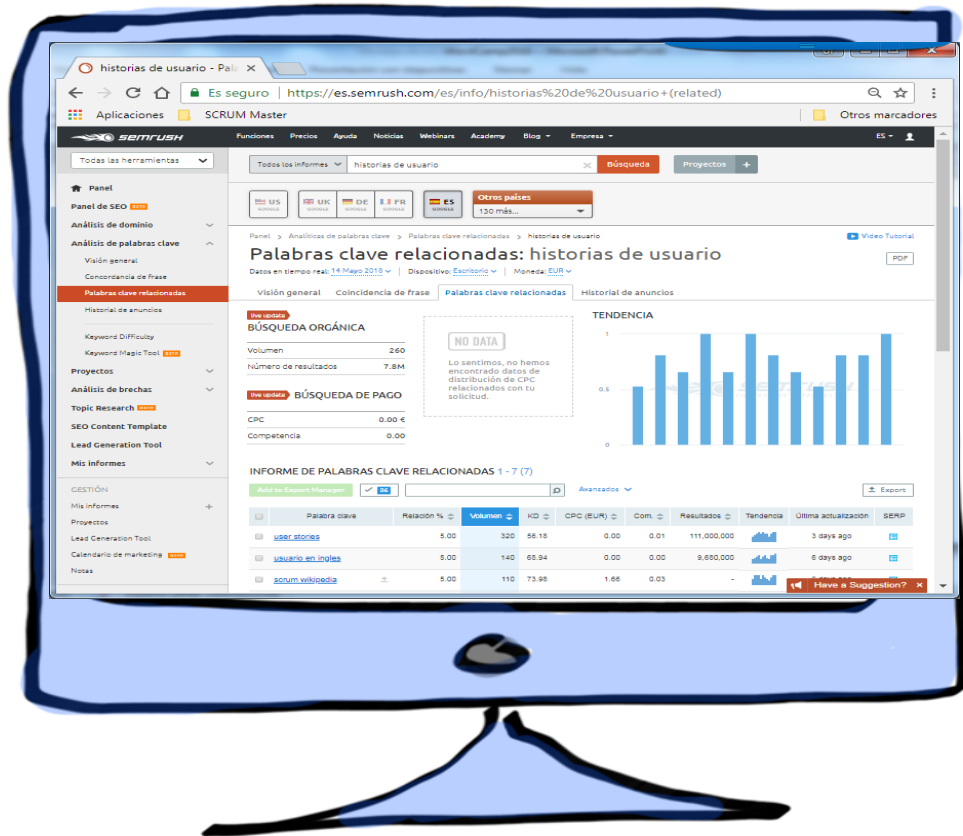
historias de usuario - Pala ×

← → C ⌂ Es seguro | https://es.semrush.com/es/info/historias%20de%20usuario+(related)

Aplicaciones SCRUM Master Otros marcadores

SEMRUSH Funciones Precios Ayuda Noticias Webinars Academy Blog Empresa ES

Todas las herramientas

Panel
Panel de SEO BETA
Análisis de dominio
Análisis de palabras clave
Visión general
Concordancia de frase
Palabras clave relacionadas
Historial de anuncios
Keyword Difficulty
Keyword Magic Tool BETA
Proyectos
Análisis de brechas
Topic Research BETA
SEO Content Template
Lead Generation Tool
Mis informes

GESTIÓN
Mis informes
Proyectos
Lead Generation Tool
Calendario de marketing BETA
Notas

Todos los informes historias de usuario Búsqueda Proyectos +

US UK DE FR ES Otros países 130 más...

Panel > Analíticas de palabras clave > Palabras clave relacionadas > historias de usuario

Video Tutorial

Palabras clave relacionadas: historias de usuario

PDF

Datos en tiempo real: 14 Mayo 2018 | Dispositivo: Escritorio | Moneda: EUR

Visión general | Coincidencia de frase | Palabras clave relacionadas | Historial de anuncios

live update
BÚSQUEDA ORGÁNICA

| | |
|---|---|
| Volumen | 260 |
| Número de resultados | 7.8M |

live update
BÚSQUEDA DE PAGO

| | |
|---|---|
| CPC | 0.00 € |
| Competencia | 0.00 |

NO DATA
Lo sentimos, no hemos encontrado datos de distribución de CPC relacionados con tu solicitud.

TENDENCIA
1
0.5
0

INFORME DE PALABRAS CLAVE RELACIONADAS 1 - 7 (7)

Add to Export Manager | 56 | Avanzados | Export

| | Palabra clave | Relación % | Volumen | KD | CPC (EUR) | Com. | Resultados | Tendencia | Última actualización | SERP |
|---|---|---|---|---|---|---|---|---|---|---|
| | user stories | 5.00 | 320 | 56.18 | 0.00 | 0.01 | 111,000,000 | | 3 days ago | |
| | usuario en ingles | 5.00 | 140 | 65.94 | 0.00 | 0.00 | 9,650,000 | | 6 days ago | |
| | scrum wikipedia | 5.00 | 110 | 73.98 | 1.66 | 0.03 | - | | | |

Have a Suggestion?